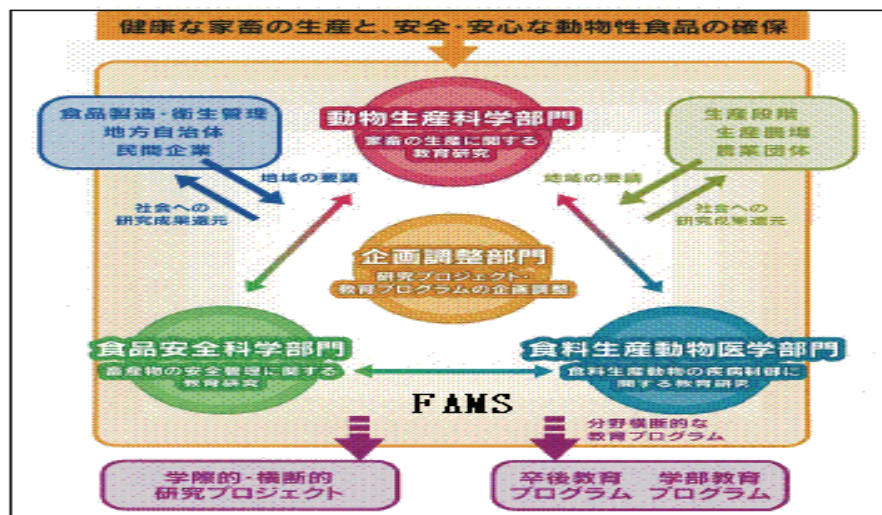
健康な家畜の生産と、安全・安心な動物性食品の確保

食品製造・衛生管理
地方自治体
民間企業

動物生産科学部門
家畜の生産に関する教育研究

生産段階
生産農場
農業団体

地域の要請

社会への研究成果還元

地域の要請

社会への研究成果還元

企画調整部門
研究プロジェクト・教育プログラムの企画調整

食品安全科学部門
畜産物の安全管理に関する教育研究

食料生産動物医学部門
食料生産動物の疾病制御に関する教育研究

FAMS

分野横断的な教育プログラム

学際的・横断的
研究プロジェクト

卒後教育　学部教育
プログラム　プログラム